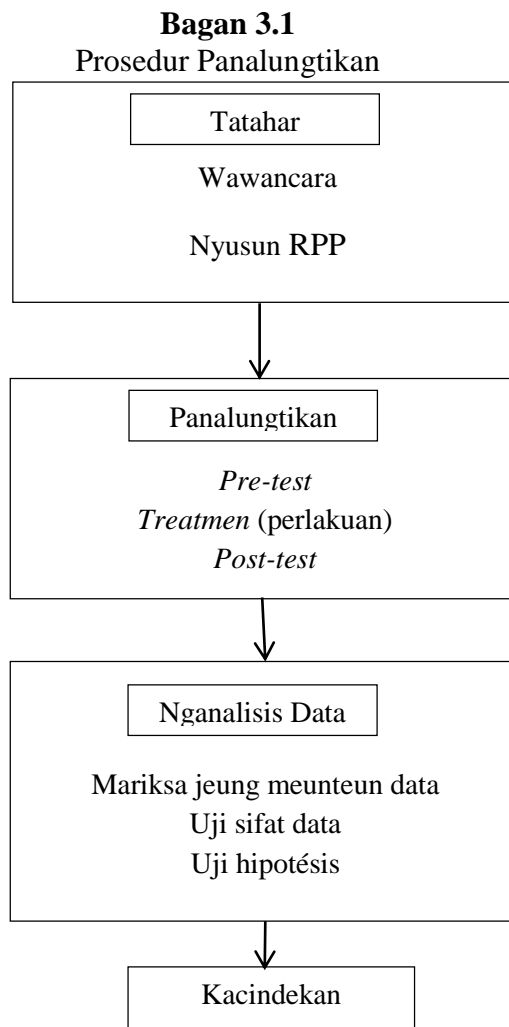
**Bagan 3.1**
Prosedur Panalungtikan

Tatahar

Wawancara

Nyusun RPP

Panalungtikan

*Pre-test*
*Treatmen* (perlakuan)
*Post-test*

Nganalisis Data

Mariksa jeung meunteun data
Uji sifat data
Uji hipotésis

Kacindekan